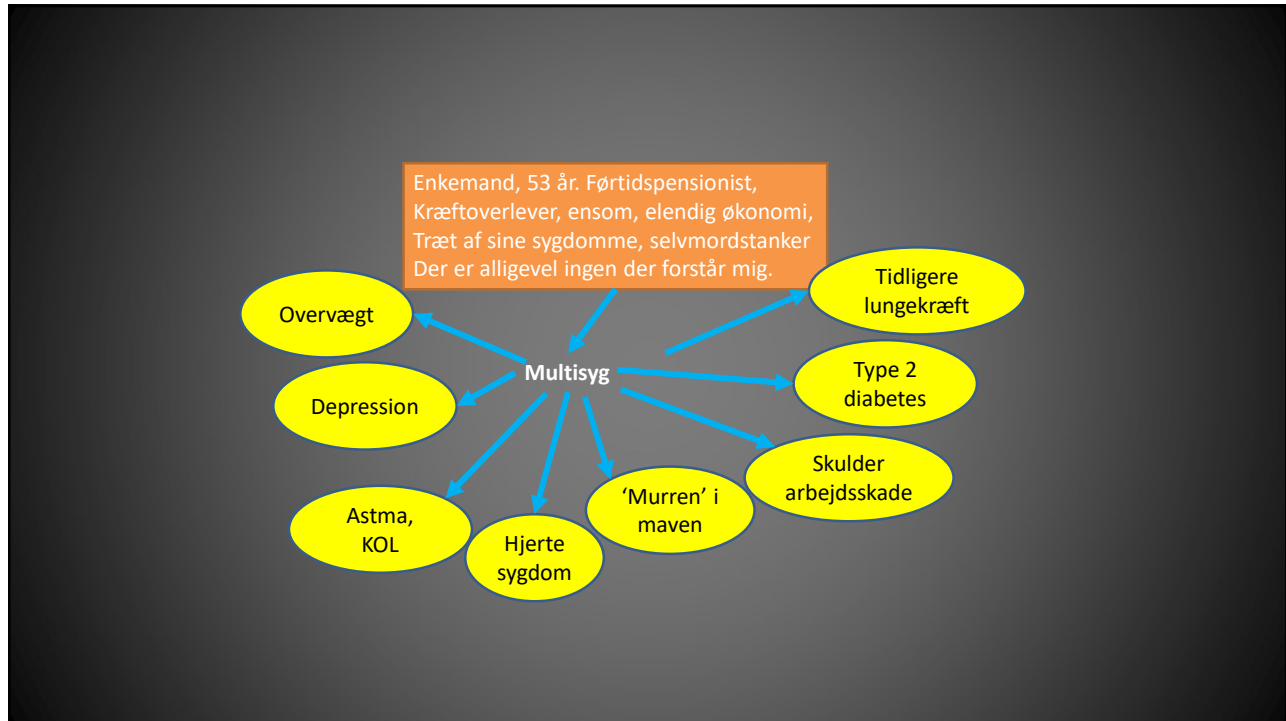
Enkemand, 53 år. Førtidspensionist, Kræftoverlever, ensom, elendig økonomi, Træt af sine sygdomme, selvmordstanker Der er alligevel ingen der forstår mig.

Multisyg

Overvægt

Depression

Astma, KOL

Hjerte sygdom

'Murren' i maven

Skulder arbejdsskade

Type 2 diabetes

Tidligere lungekræft